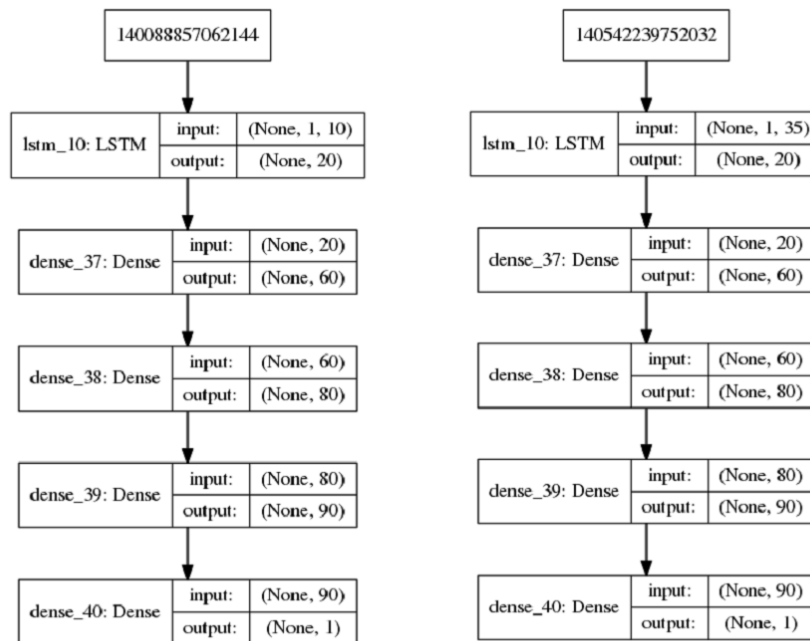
140088857062144

lstm_10: LSTM | input: | (None, 1, 10)
output: | (None, 20)

dense_37: Dense | input: | (None, 20)
output: | (None, 60)

dense_38: Dense | input: | (None, 60)
output: | (None, 80)

dense_39: Dense | input: | (None, 80)
output: | (None, 90)

dense_40: Dense | input: | (None, 90)
output: | (None, 1)

140542239752032

lstm_10: LSTM | input: | (None, 1, 35)
output: | (None, 20)

dense_37: Dense | input: | (None, 20)
output: | (None, 60)

dense_38: Dense | input: | (None, 60)
output: | (None, 80)

dense_39: Dense | input: | (None, 80)
output: | (None, 90)

dense_40: Dense | input: | (None, 90)
output: | (None, 1)